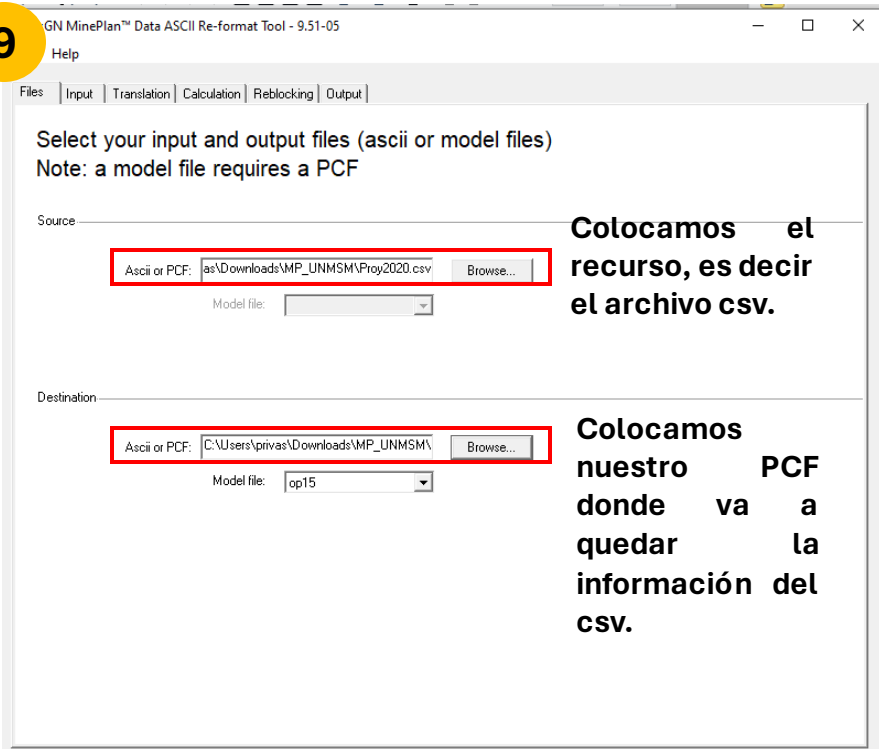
9

GN MinePlan™ Data ASCII Re-format Tool - 9.51-05

Help

Files | Input | Translation | Calculation | Reblocking | Output

Select your input and output files (ascii or model files)
Note: a model file requires a PCF

Source

Ascii or PCF: as\Downloads\MP_UNMSM\Proy2020.csv Browse...

Model file:

Colocamos el recurso, es decir el archivo csv.

Destination

Ascii or PCF: C:\Users\privas\Downloads\MP_UNMSM\ Browse...

Model file: op15

Colocamos nuestro PCF donde va a quedar la información del csv.